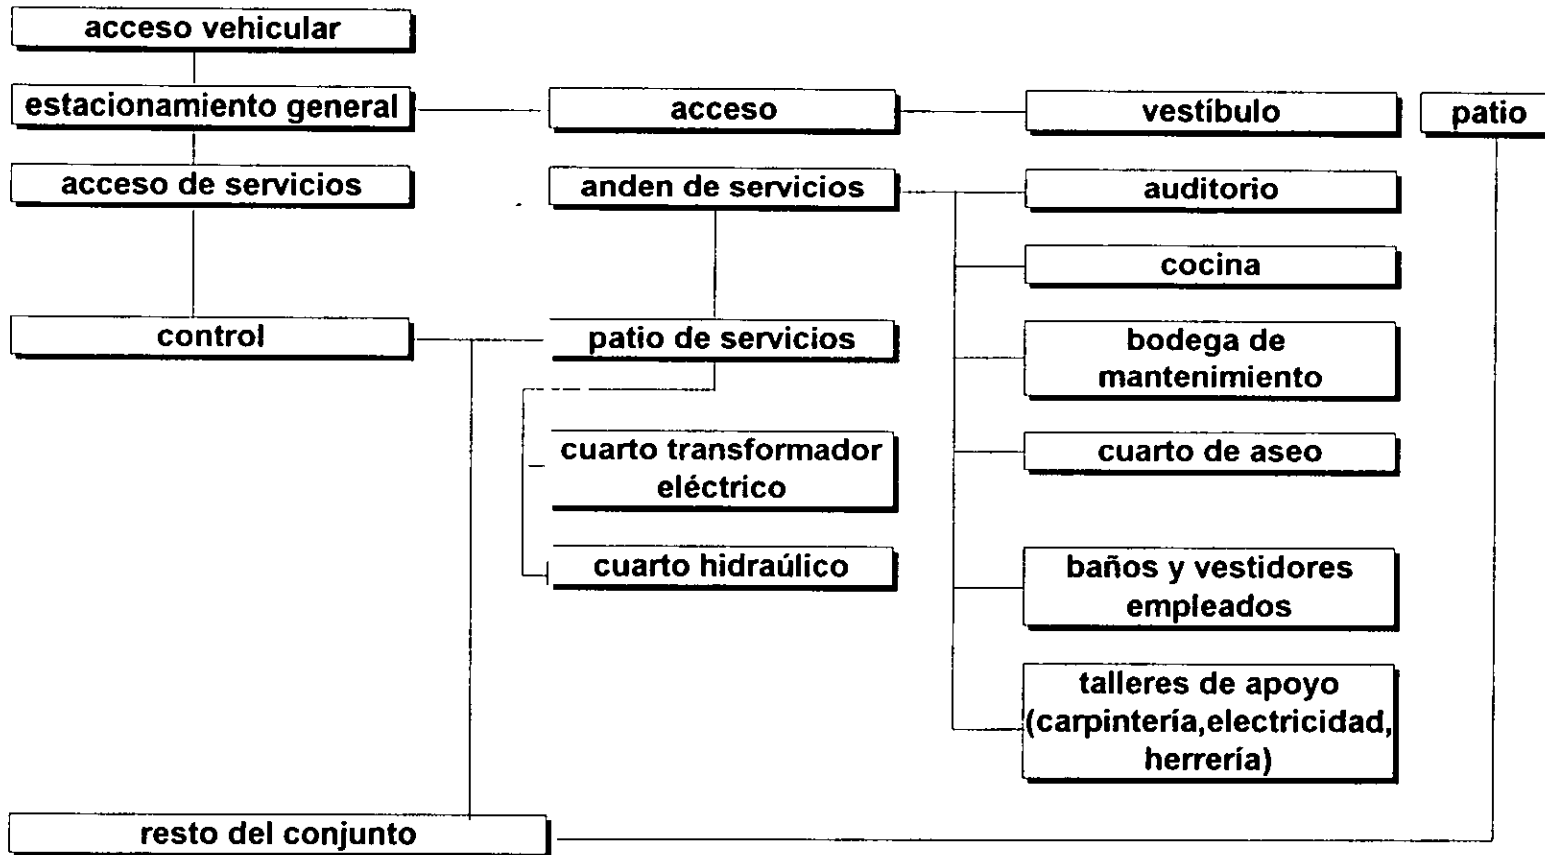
acceso vehicular

estacionamiento general

acceso

vestíbulo

patio

acceso de servicios

anden de servicios

auditorio

cocina

control

patio de servicios

bodega de mantenimiento

cuarto transformador eléctrico

cuarto de aseo

cuarto hidraúlico

baños y vestidores empleados

talleres de apoyo (carpintería,electricidad, herrería)

resto del conjunto